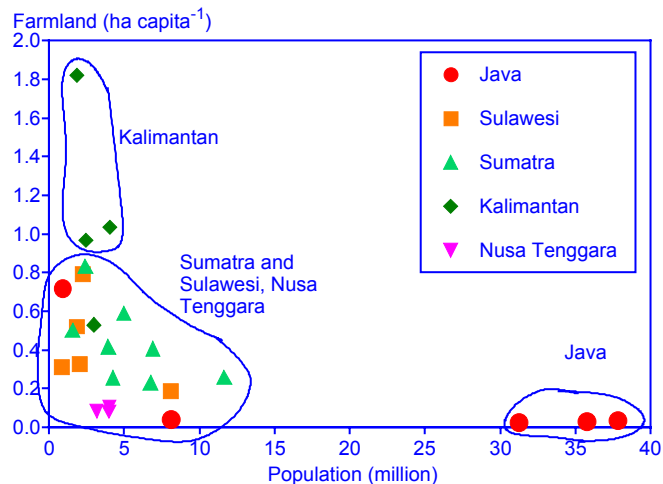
Farmland (ha capita$^{-1}$)

2.0
1.8
1.6
1.4
1.2
1.0
0.8
0.6
0.4
0.2
0.0

0
5
10
15
20
25
30
35
40

Population (million)

Kalimantan

Sumatra and Sulawesi, Nusa Tenggara

Java

Java
Sulawesi
Sumatra
Kalimantan
Nusa Tenggara